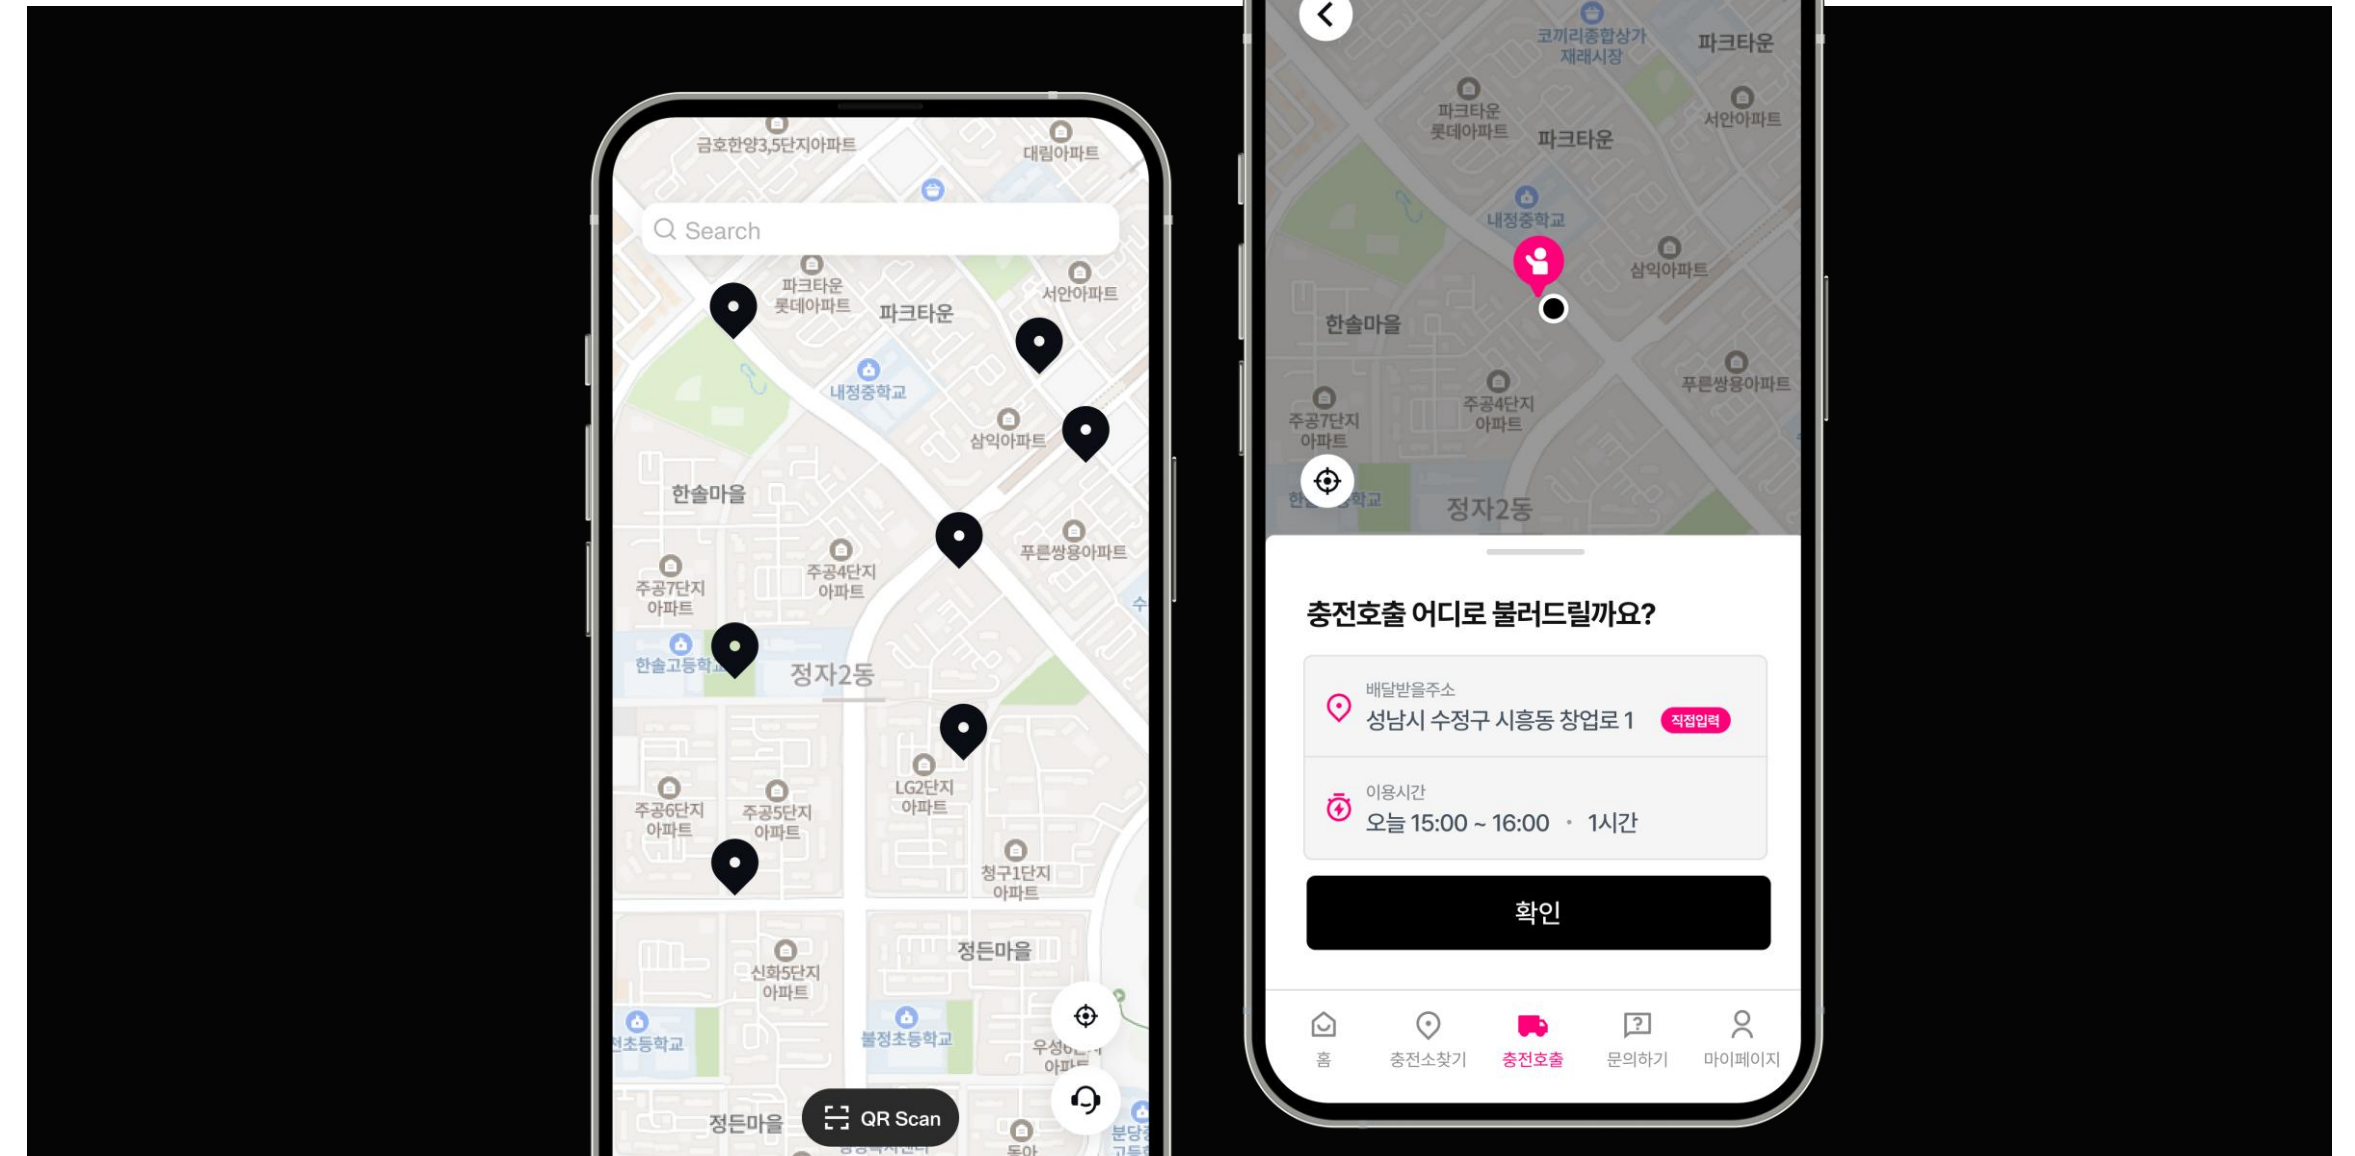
금호한양3,5단지아파트
대림아파트
Search
파크타운 롯데아파트
파크타운
서안아파트
내정중학교
삼익아파트
한솔마을
푸른쌍용아파트
주공7단지 아파트
주공4단지 아파트
한솔고등학교
정자2동
주공6단지 아파트
주공5단지 아파트
LG2단지 아파트
청구1단지 아파트
신화5단지 아파트
정든마을
불정초등학교
QR Scan
정든마을

코끼리종합상가 재래시장
파크타운
파크타운 롯데아파트
파크타운
서안아파트
내정중학교
삼익아파트
한솔마을
푸른쌍용아파트
주공7단지 아파트
주공4단지 아파트
정자2동

충전호출 어디로 불러드릴까요?
배달받을주소
성남시 수정구 시흥동 창업로 1
직접입력
이용시간
오늘 15:00 ~ 16:00 · 1시간
확인
홈
충전소찾기
충전호출
문의하기
마이페이지